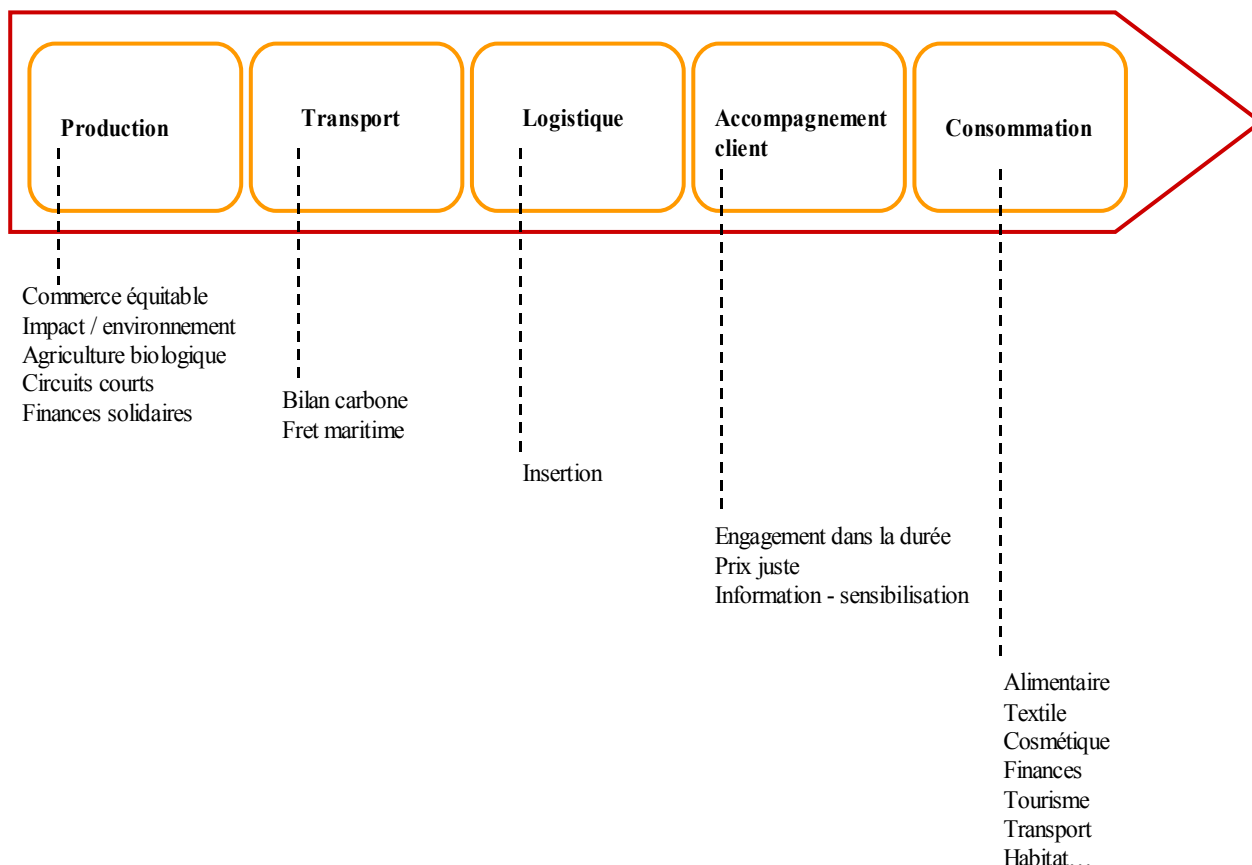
Production

Transport

Logistique

Accompagnement client

Consommation

Commerce équitable
Impact / environnement
Agriculture biologique
Circuits courts
Finances solidaires

Bilan carbone
Fret maritime

Insertion

Engagement dans la durée
Prix juste
Information - sensibilisation

Alimentaire
Textile
Cosmétique
Finances
Tourisme
Transport
Habitat…